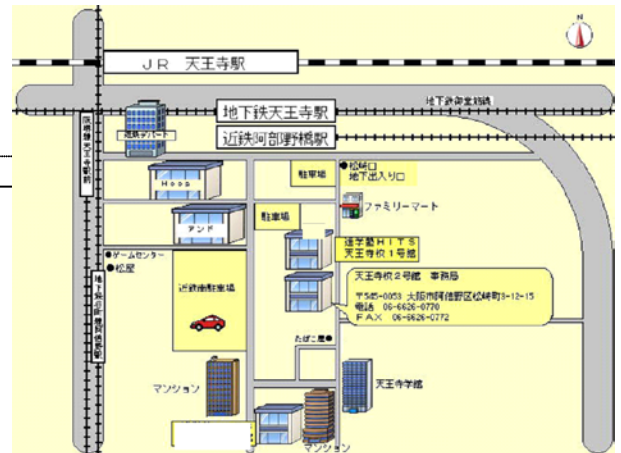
N

JR 天王寺駅

地下鉄天王寺駅

地下鉄御堂筋線

近鉄阿部野橋駅

阪堺線天王寺駅前

近鉄百貨店

Hoop

アンド

駐車場

駐車場

●松崎口
地下出入り口

ファミリーマート

●ゲームセンター

●松屋

阪堺線阿倍野駅

近鉄南駐車場

進学塾HITS
天王寺校1号館

天王寺校2号館　事務局
〒545-0053 大阪市阿倍野区松崎町3-12-15
電話　06-6626-0770
FAX　06-6626-0772

たばこ屋●

マンション

天王寺学館

マンション